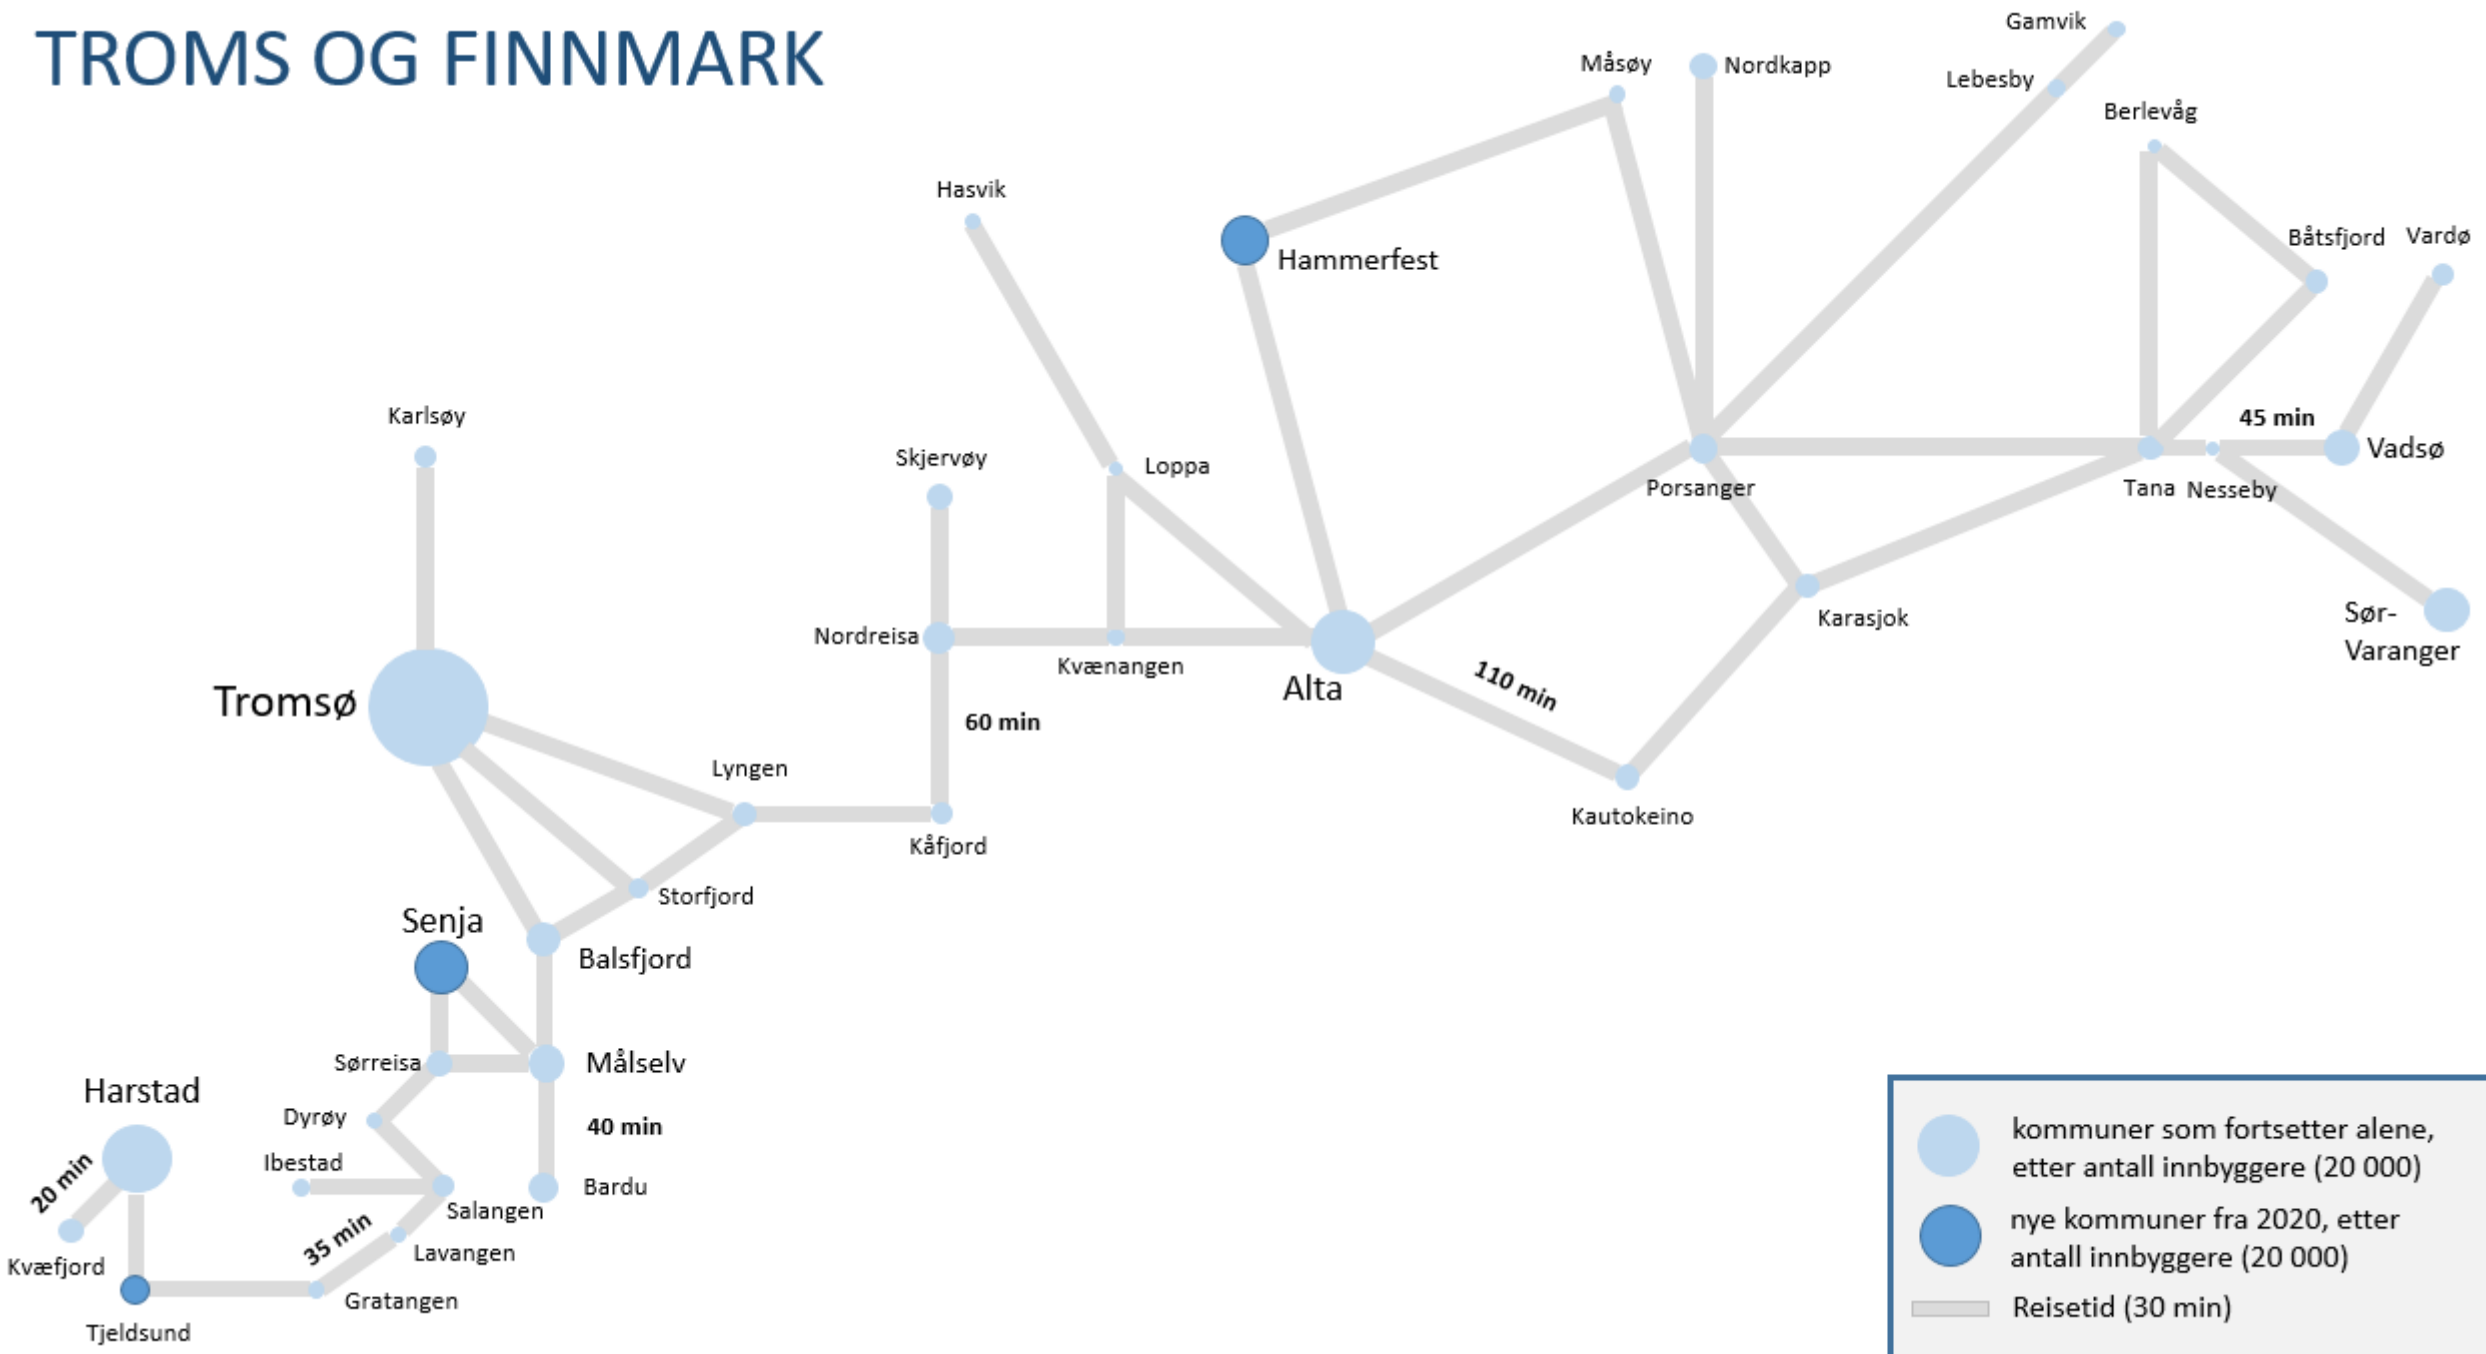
TROMS OG FINNMARK

Gamvik
Måsøy
Nordkapp
Lebesby
Berlevåg
Hasvik
Hammerfest
Båtsfjord
Vardø
Karlsøy
Skjervøy
Loppa
45 min
Vadsø
Porsanger
Tana
Nesseby
Karasjok
Sør-Varanger
Nordreisa
Kvænangen
Alta
110 min
Tromsø
60 min
Lyngen
Kautokeino
Kåfjord
Storfjord
Senja
Balsfjord
Sørreisa
Målselv
Harstad
Dyrøy
40 min
Ibestad
Salangen
Bardu
20 min
35 min
Lavangen
Kvæfjord
Gratangen
Tjeldsund

kommuner som fortsetter alene, etter antall innbyggere (20 000)
nye kommuner fra 2020, etter antall innbyggere (20 000)
Reisetid (30 min)